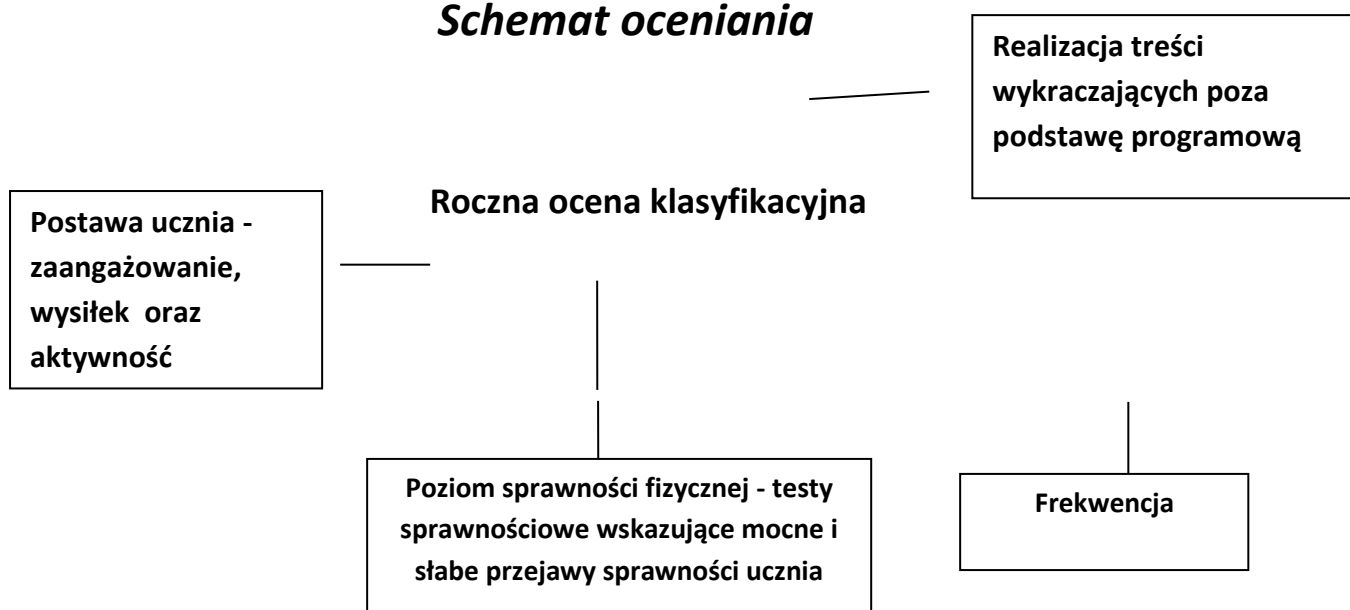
Schemat oceniania

Realizacja treści wykraczających poza podstawę programową

Roczna ocena klasyfikacyjna

Postawa ucznia - zaangażowanie, wysiłek oraz aktywność

Poziom sprawności fizycznej - testy sprawnościowe wskazujące mocne i słabe przejawy sprawności ucznia

Frekwencja